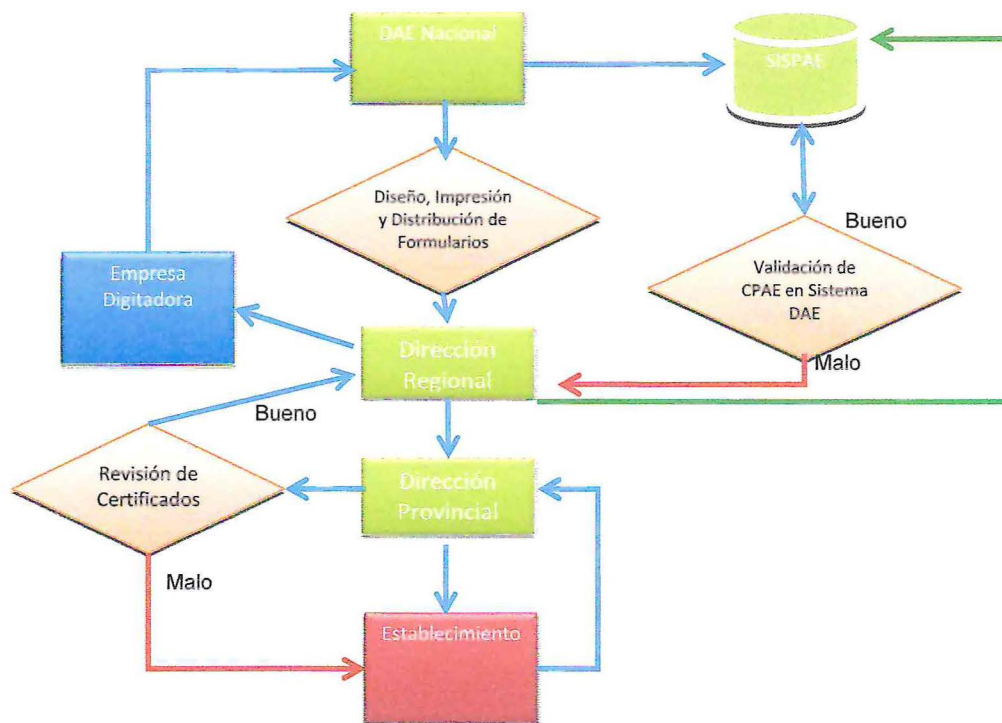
DAE Nacional

SISPAE

Diseño, Impresión y Distribución de Formularios

Bueno

Validación de CPAE en Sistema DAE

Empresa Digitadora

Malo

Dirección Regional

Bueno

Revisión de Certificados

Dirección Provincial

Malo

Establecimiento